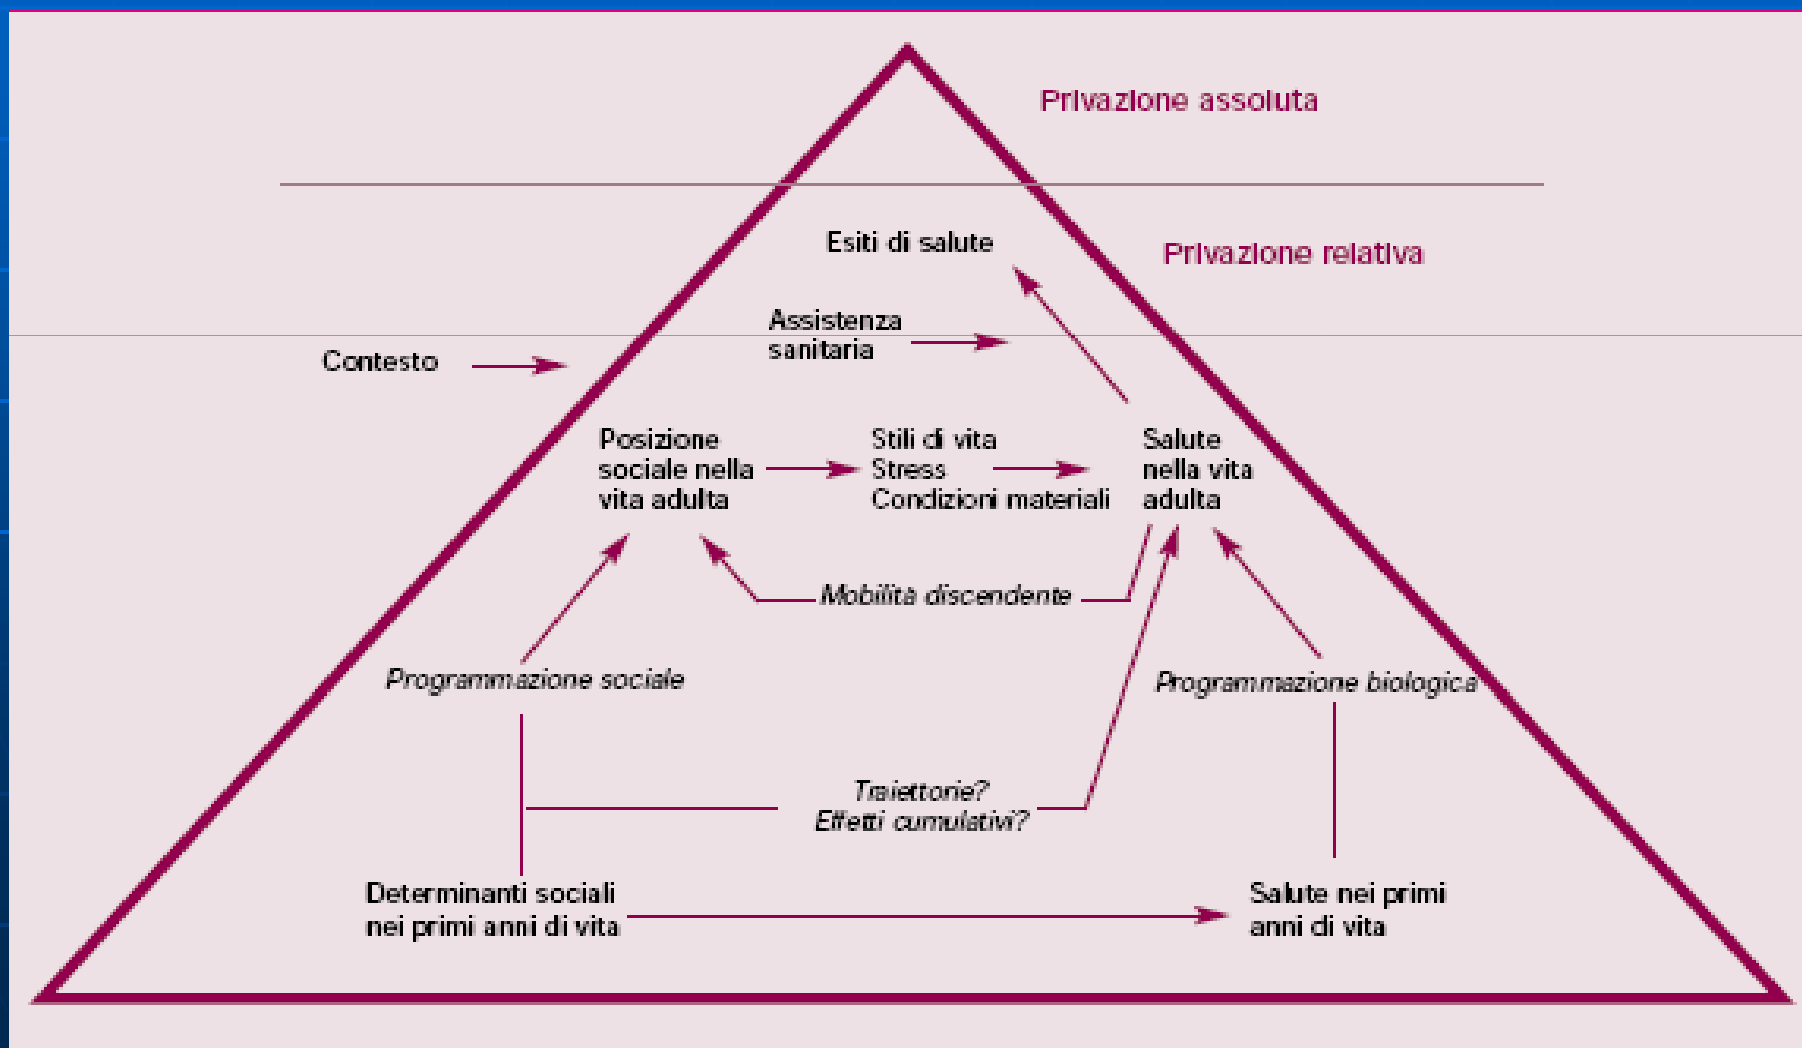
Privazione assoluta

Esiti di salute

Privazione relativa

Assistenza sanitaria

Contesto

Posizione sociale nella vita adulta

Stili di vita
Stress
Condizioni materiali

Salute nella vita adulta

Mobilità discendente

Programmazione sociale

Programmazione biologica

Traiettorie?
Effetti cumulativi?

Determinanti sociali nei primi anni di vita

Salute nei primi anni di vita